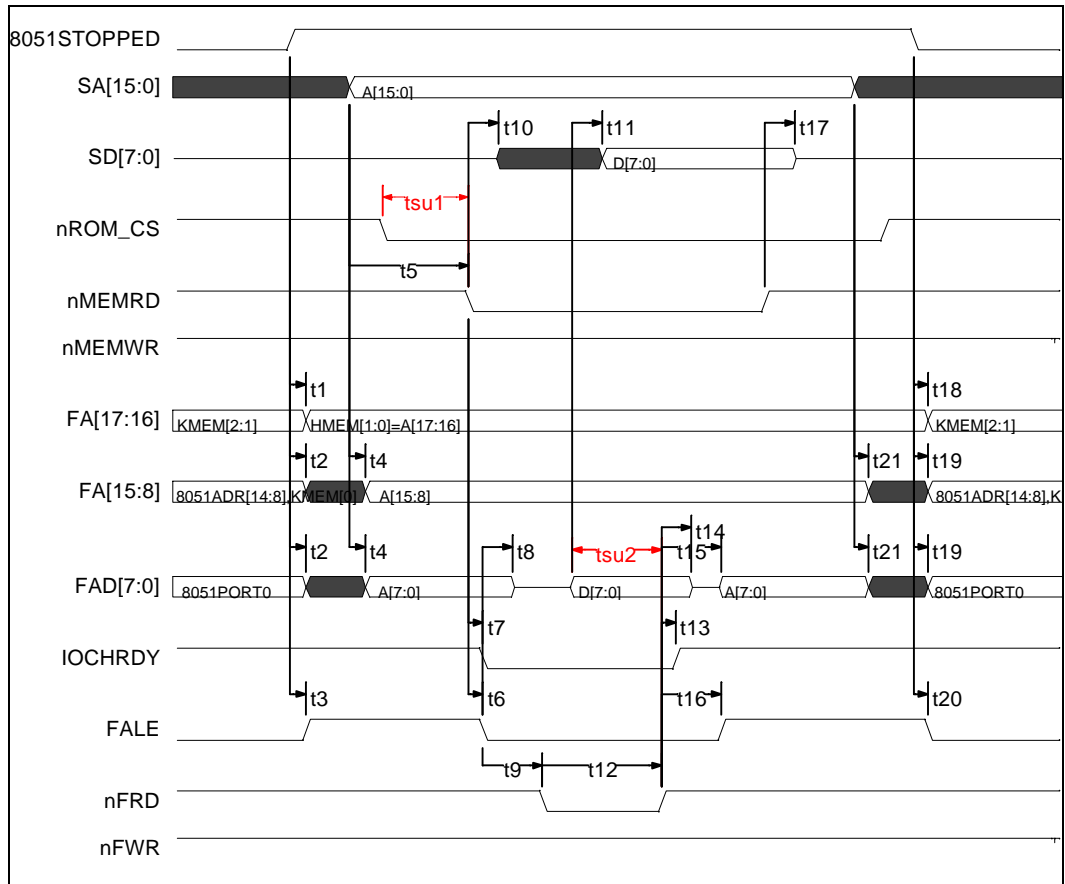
8051STOPPED
SA[15:0]
A[15:0]
t10
t11
t17
SD[7:0]
D[7:0]
tsu1
nROM_CS
t5
nMEMRD
nMEMWR
t1
t18
FA[17:16]
KMEM[2:1]
HMEM[1:0]=A[17:16]
KMEM[2:1]
t2
t4
t21
t19
FA[15:8]
8051ADR[14:8],KMEM[0]
A[15:8]
8051ADR[14:8],K
t14
t2
t4
t8
tsu2
t15
t21
t19
FAD[7:0]
8051PORT0
A[7:0]
D[7:0]
A[7:0]
8051PORT0
t7
t13
IOCHRDY
t3
t6
t16
t20
FALE
t9
t12
nFRD
nFWR